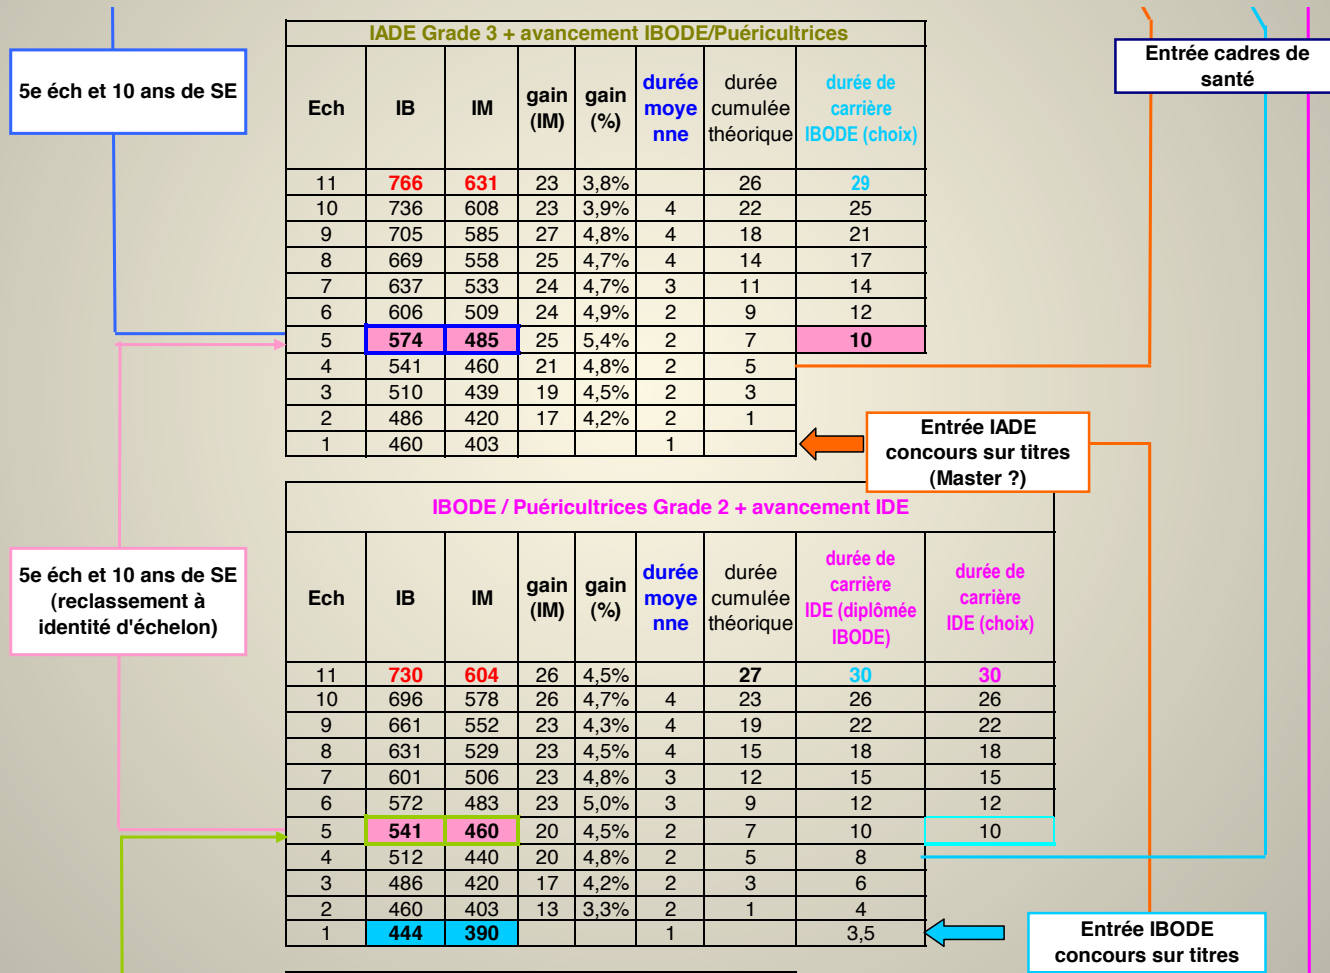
5e éch et 10 ans de SE

IADE Grade 3 + avancement IBODE/Puéricultrices

| Ech | IB | IM | gain (IM) | gain (%) | durée moyenne | durée cumulée théorique | durée de carrière IBODE (choix) |
|---|---|---|---|---|---|---|---|
| 11 | 766 | 631 | 23 | 3,8% | | 26 | 29 |
| 10 | 736 | 608 | 23 | 3,9% | 4 | 22 | 25 |
| 9 | 705 | 585 | 27 | 4,8% | 4 | 18 | 21 |
| 8 | 669 | 558 | 25 | 4,7% | 4 | 14 | 17 |
| 7 | 637 | 533 | 24 | 4,7% | 3 | 11 | 14 |
| 6 | 606 | 509 | 24 | 4,9% | 2 | 9 | 12 |
| 5 | 574 | 485 | 25 | 5,4% | 2 | 7 | 10 |
| 4 | 541 | 460 | 21 | 4,8% | 2 | 5 | |
| 3 | 510 | 439 | 19 | 4,5% | 2 | 3 | |
| 2 | 486 | 420 | 17 | 4,2% | 2 | 1 | |
| 1 | 460 | 403 | | | 1 | | |

Entrée cadres de santé

Entrée IADE concours sur titres (Master ?)

5e éch et 10 ans de SE (reclassement à identité d'échelon)

IBODE / Puéricultrices Grade 2 + avancement IDE

| Ech | IB | IM | gain (IM) | gain (%) | durée moyenne | durée cumulée théorique | durée de carrière IDE (diplômée IBODE) | durée de carrière IDE (choix) |
|---|---|---|---|---|---|---|---|---|
| 11 | 730 | 604 | 26 | 4,5% | | 27 | 30 | 30 |
| 10 | 696 | 578 | 26 | 4,7% | 4 | 23 | 26 | 26 |
| 9 | 661 | 552 | 23 | 4,3% | 4 | 19 | 22 | 22 |
| 8 | 631 | 529 | 23 | 4,5% | 4 | 15 | 18 | 18 |
| 7 | 601 | 506 | 23 | 4,8% | 3 | 12 | 15 | 15 |
| 6 | 572 | 483 | 23 | 5,0% | 3 | 9 | 12 | 12 |
| 5 | 541 | 460 | 20 | 4,5% | 2 | 7 | 10 | 10 |
| 4 | 512 | 440 | 20 | 4,8% | 2 | 5 | 8 | |
| 3 | 486 | 420 | 17 | 4,2% | 2 | 3 | 6 | |
| 2 | 460 | 403 | 13 | 3,3% | 2 | 1 | 4 | |
| 1 | 444 | 390 | | | 1 | | 3,5 | |

Entrée IBODE concours sur titres